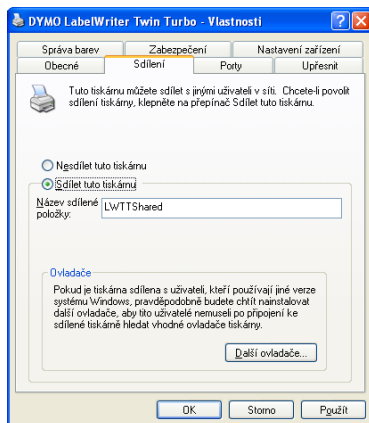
DYMO LabelWriter Twin Turbo - Vlastnosti

Správa barev | Zabezpečení | Nastavení zařízení
Obecné | Sdílení | Porty | Upřesnit

Tuto tiskárnu můžete sdílet s jinými uživateli v síti. Chcete-li povolit sdílení tiskárny, klepněte na přepínač Sdílet tuto tiskárnu.

Nesdílet tuto tiskárnu
Sdílet tuto tiskárnu

Název sdílené položky: LWTTShared

Ovladače
Pokud je tiskárna sdílena s uživateli, kteří používají jiné verze systému Windows, pravděpodobně budete chtít nainstalovat další ovladače, aby tito uživatelé nemuseli po připojení ke sdílené tiskárně hledat vhodné ovladače tiskárny.

Další ovladače...

OK | Storno | Použít